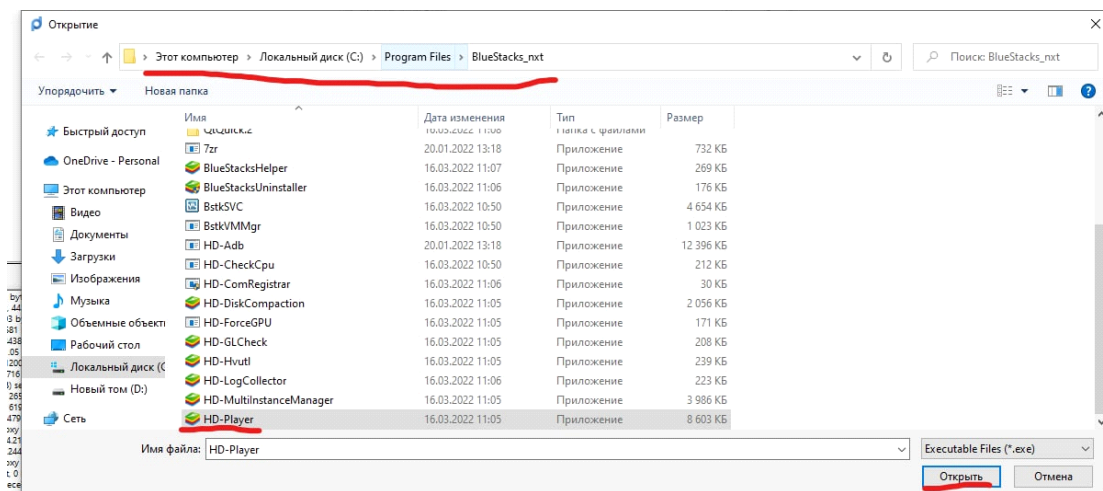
Открытие

Этот компьютер › Локальный диск (C:) › Program Files › BlueStacks_nxt

Поиск: BlueStacks_nxt

Упорядочить ▾ Новая папка

Быстрый доступ
OneDrive - Personal
Этот компьютер
Видео
Документы
Загрузки
Изображения
Музыка
Объемные объекты
Рабочий стол
Локальный диск (C
Новый том (D:)
Сеть

| Имя | Дата изменения | Тип | Размер |
|---|---|---|---|
| QtQuick.2 | 16.03.2022 11:06 | Папка с файлами | |
| 7zr | 20.01.2022 13:18 | Приложение | 732 КБ |
| BlueStacksHelper | 16.03.2022 11:07 | Приложение | 269 КБ |
| BlueStacksUninstaller | 16.03.2022 11:06 | Приложение | 176 КБ |
| BstkSVC | 16.03.2022 10:50 | Приложение | 4 654 КБ |
| BstkVMMgr | 16.03.2022 10:50 | Приложение | 1 023 КБ |
| HD-Adb | 20.01.2022 13:18 | Приложение | 12 396 КБ |
| HD-CheckCpu | 16.03.2022 10:50 | Приложение | 212 КБ |
| HD-ComRegistrar | 16.03.2022 11:05 | Приложение | 30 КБ |
| HD-DiskCompaction | 16.03.2022 11:05 | Приложение | 2 056 КБ |
| HD-ForceGPU | 16.03.2022 11:05 | Приложение | 171 КБ |
| HD-GLCheck | 16.03.2022 11:05 | Приложение | 208 КБ |
| HD-Hvutl | 16.03.2022 11:05 | Приложение | 239 КБ |
| HD-LogCollector | 16.03.2022 11:06 | Приложение | 223 КБ |
| HD-MultiInstanceManager | 16.03.2022 11:05 | Приложение | 3 986 КБ |
| HD-Player | 16.03.2022 11:05 | Приложение | 8 603 КБ |

Имя файла: HD-Player
Executable Files (*.exe)
Открыть
Отмена